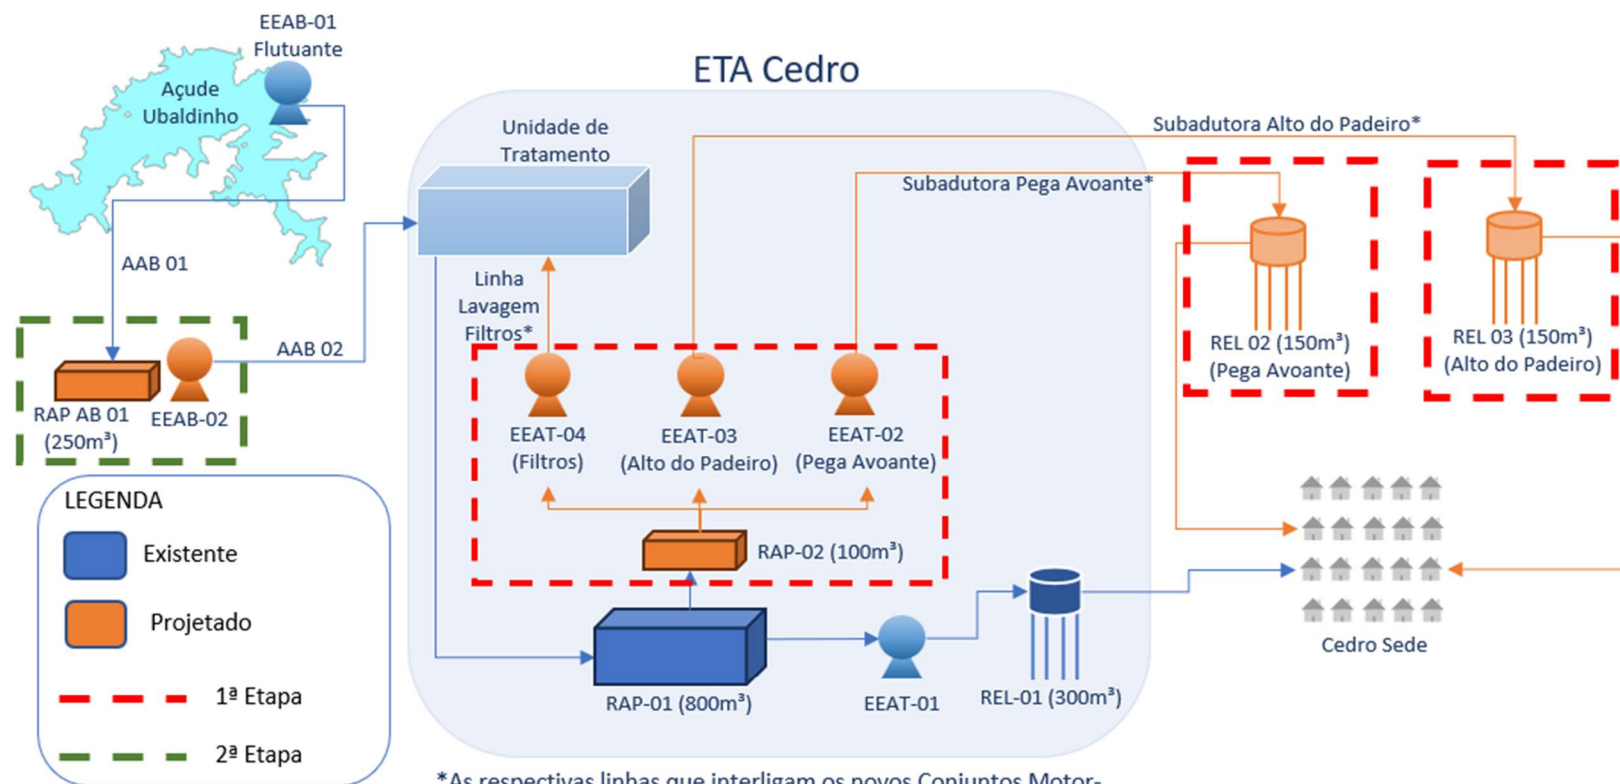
EEAB-01
Flutuante

Açude
Ubaldinho

ETA Cedro

Unidade de
Tratamento

Subadutora Alto do Padeiro*

Subadutora Pega Avoante*

AAB 01

Linha
Lavagem
Filtros*

AAB 02

RAP AB 01
(250m³)

EEAB-02

EEAT-04
(Filtros)

EEAT-03
(Alto do Padeiro)

EEAT-02
(Pega Avoante)

REL 02 (150m³)
(Pega Avoante)

REL 03 (150m³)
(Alto do Padeiro)

LEGENDA

Existente

Projetado

1ª Etapa

2ª Etapa

RAP-02 (100m³)

RAP-01 (800m³)

EEAT-01

REL-01 (300m³)

Cedro Sede

*As respectivas linhas que interligam os novos Conjuntos Motor-